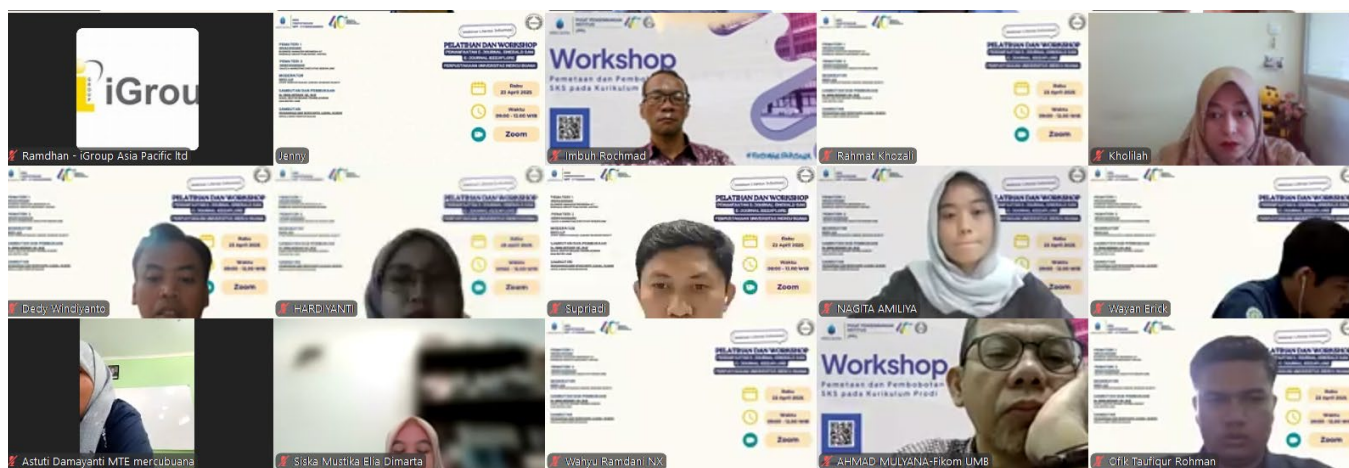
iGrou

Ramdhan - iGroup Asia Pacific ltd

PELATIHAN DAN WORKSHOP

Rabu 23 April 2025

Zoom

Jenny

Workshop

Pemetaan dan Pembobotan SKS pada Kurikulum

Imbuh Rochmad

PELATIHAN DAN WORKSHOP

Zoom

Rahmat Khozali

Khollilah

PELATIHAN DAN WORKSHOP

Zoom

Dedy Windiyanto

Zoom

HARDIYANTI

PELATIHAN DAN WORKSHOP

Zoom

Supriadi

PELATIHAN DAN WORKSHOP

Zoom

NAGITA AMILIYA

PELATIHAN DAN WORKSHOP

Wayan Brick

Astuti Damayanti MTE mercubuana

Siska Mustika Elia Dimarta

Zoom

Wahyu Ramdani NX

Workshop

Pemetaan dan Pembobotan SKS pada Kurikulum Prodi

AHMAD MULYANA-Fikom UMB

Zoom

Ofik Taufiqur Rohman